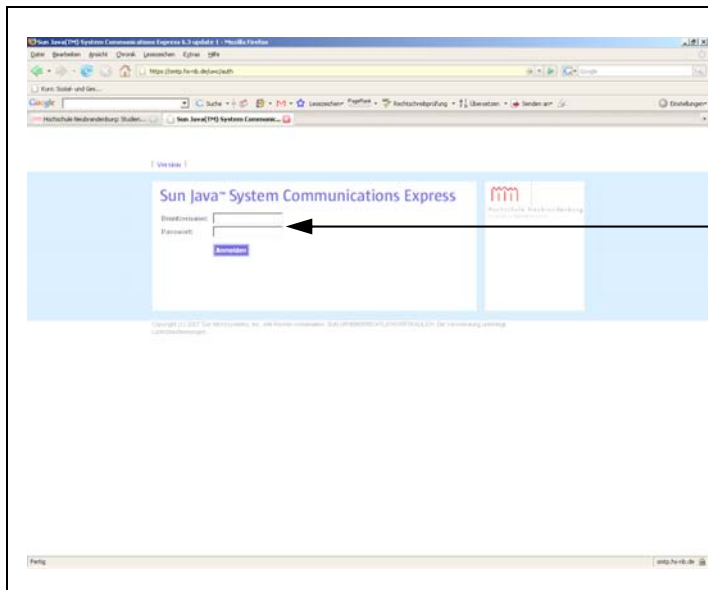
Sun Java(TM) System Communications Express 6.3 update 1 - Mozilla Firefox

Datei Bearbeiten Ansicht Chronik Lesezeichen Extras Hilfe

https://smtp.hs-nb.de/uwc/auth

Kurs: Sozial- und Ges...

Google

Suche

Lesezeichen PageRank Rechtschreibprüfung Übersetzen Senden an

Einstellungen

Hochschule Neubrandenburg: Studien...

Sun Java(TM) System Communic...

| Version |

Sun Java™ System Communications Express

Benutzername:

Passwort:

Anmelden

Hochschule Neubrandenburg

Copyright (c) 2007 Sun Microsystems, Inc. Alle Rechte vorbehalten. SUN URHEBERRECHTLICH/VERTRAULICH. Die Verwendung unterliegt Lizenzbestimmungen.

Fertig

smtp.hs-nb.de